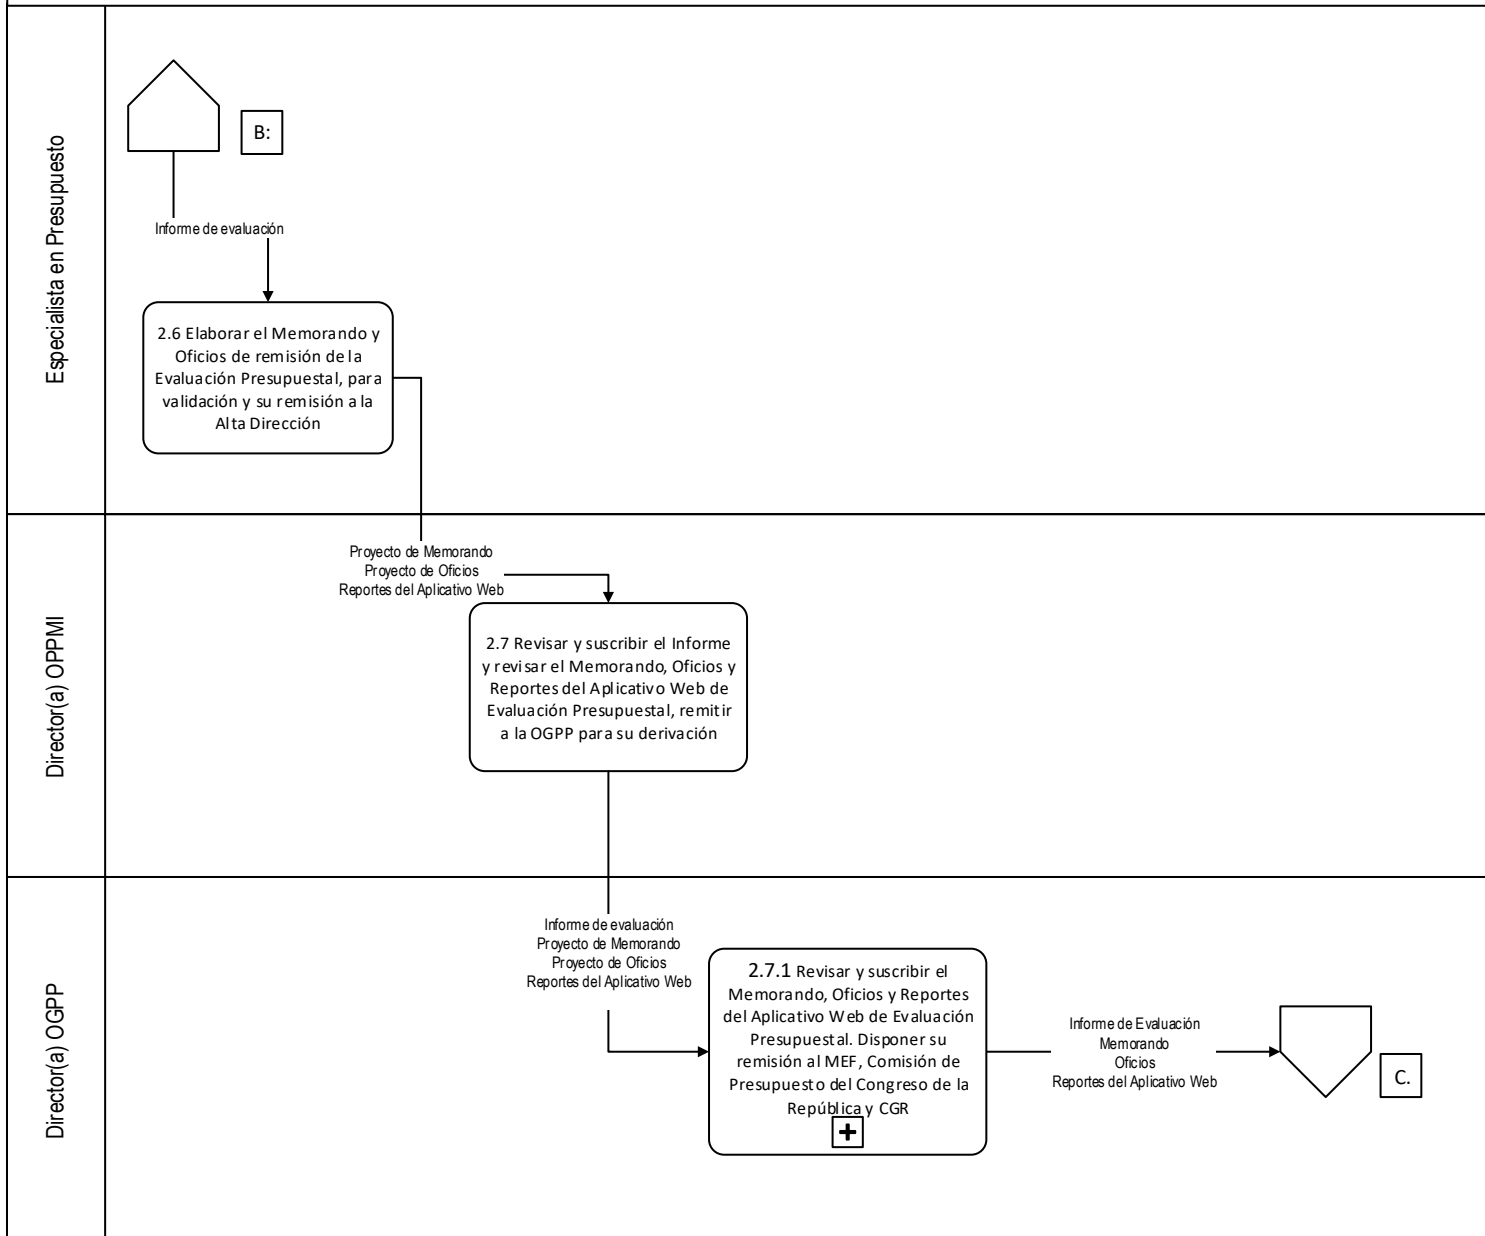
Especialista en Presupuesto

B:

Informe de evaluación

2.6 Elaborar el Memorando y Oficios de remisión de la Evaluación Presupuestal, para validación y su remisión a la Alta Dirección

Director(a) OPPMI

Proyecto de Memorando
Proyecto de Oficios
Reportes del Aplicativo Web

2.7 Revisar y suscribir el Informe y revisar el Memorando, Oficios y Reportes del Aplicativo Web de Evaluación Presupuestal, remitir a la OGPP para su derivación

Director(a) OGPP

Informe de evaluación
Proyecto de Memorando
Proyecto de Oficios
Reportes del Aplicativo Web

2.7.1 Revisar y suscribir el Memorando, Oficios y Reportes del Aplicativo Web de Evaluación Presupuestal. Disponer su remisión al MEF, Comisión de Presupuesto del Congreso de la República y CGR

Informe de Evaluación
Memorando
Oficios
Reportes del Aplicativo Web

C.